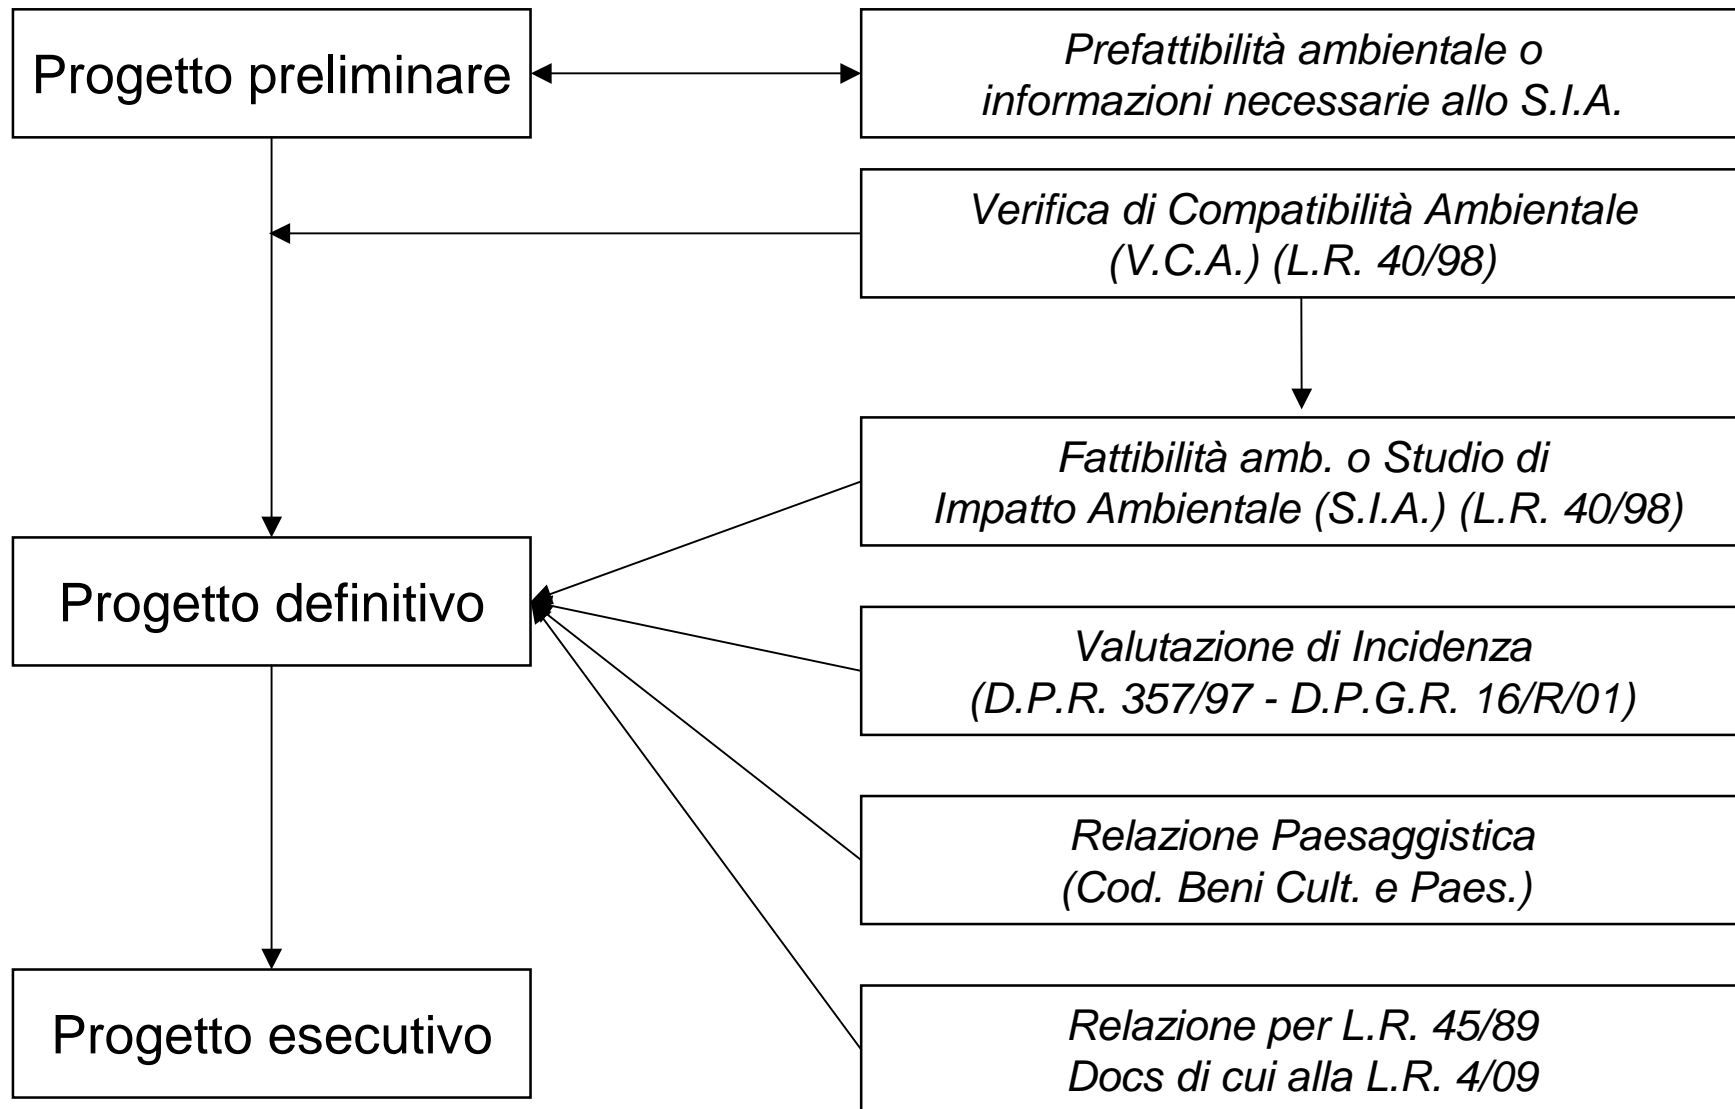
Progetto preliminare

Prefattibilità ambientale o informazioni necessarie allo S.I.A.

Verifica di Compatibilità Ambientale (V.C.A.) (L.R. 40/98)

Fattibilità amb. o Studio di Impatto Ambientale (S.I.A.) (L.R. 40/98)

Progetto definitivo

Valutazione di Incidenza (D.P.R. 357/97 - D.P.G.R. 16/R/01)

Relazione Paesaggistica (Cod. Beni Cult. e Paes.)

Progetto esecutivo

Relazione per L.R. 45/89 Docs di cui alla L.R. 4/09